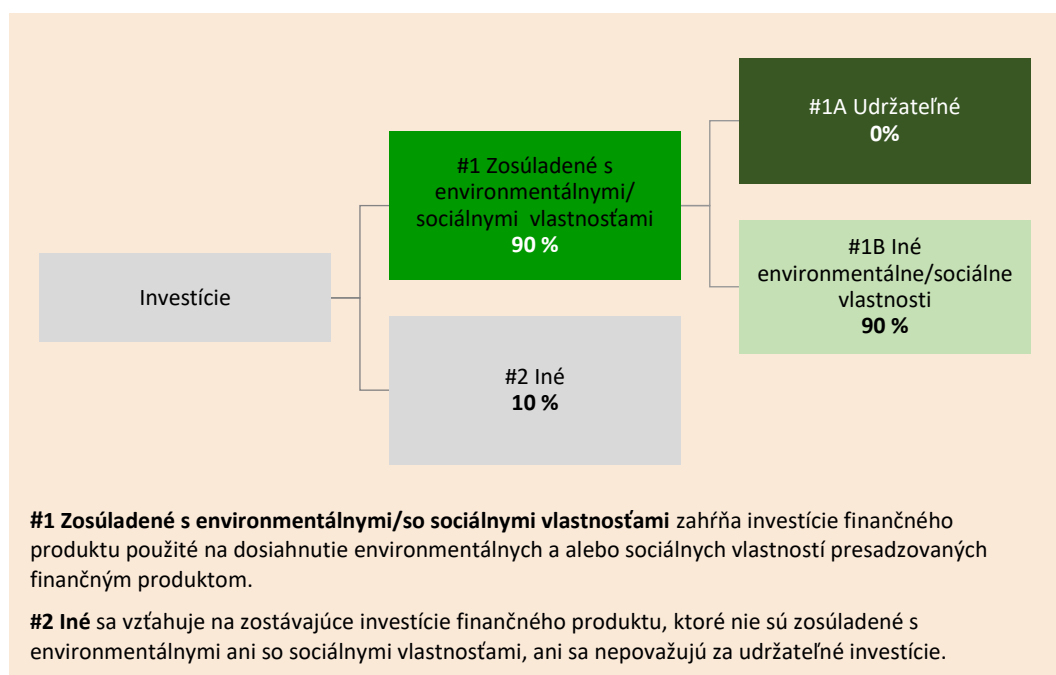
Investície

#1 Zosúladené s environmentálnymi/ sociálnymi vlastnosťami
90 %

#2 Iné
10 %

#1A Udržateľné
0%

#1B Iné environmentálne/sociálne vlastnosti
90 %

**#1 Zosúladené s environmentálnymi/so sociálnymi vlastnosťami** zahŕňa investície finančného produktu použité na dosiahnutie environmentálnych a alebo sociálnych vlastností presadzovaných finančným produktom.

**#2 Iné** sa vzťahuje na zostávajúce investície finančného produktu, ktoré nie sú zosúladené s environmentálnymi ani so sociálnymi vlastnosťami, ani sa nepovažujú za udržateľné investície.